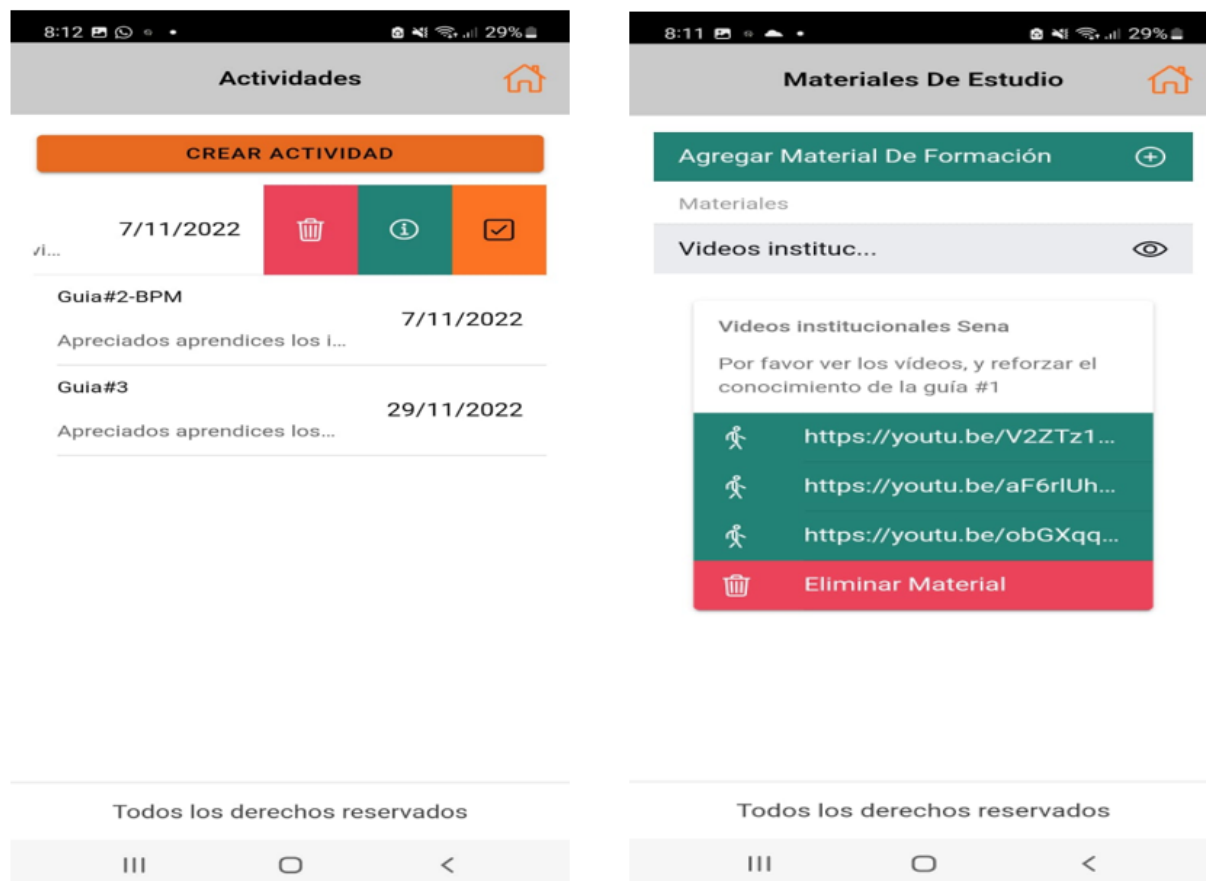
8:12 29%

Actividades

CREAR ACTIVIDAD

7/11/2022
vi...

Guia#2-BPM
7/11/2022
Apreciados aprendices los i...

Guia#3
29/11/2022
Apreciados aprendices los...

Todos los derechos reservados

8:11 29%

Materiales De Estudio

Agregar Material De Formación

Materiales

Videos instituc...

Videos institucionales Sena

Por favor ver los vídeos, y reforzar el conocimiento de la guía #1

https://youtu.be/V2ZTz1...

https://youtu.be/aF6rlUh...

https://youtu.be/obGXqq...

Eliminar Material

Todos los derechos reservados